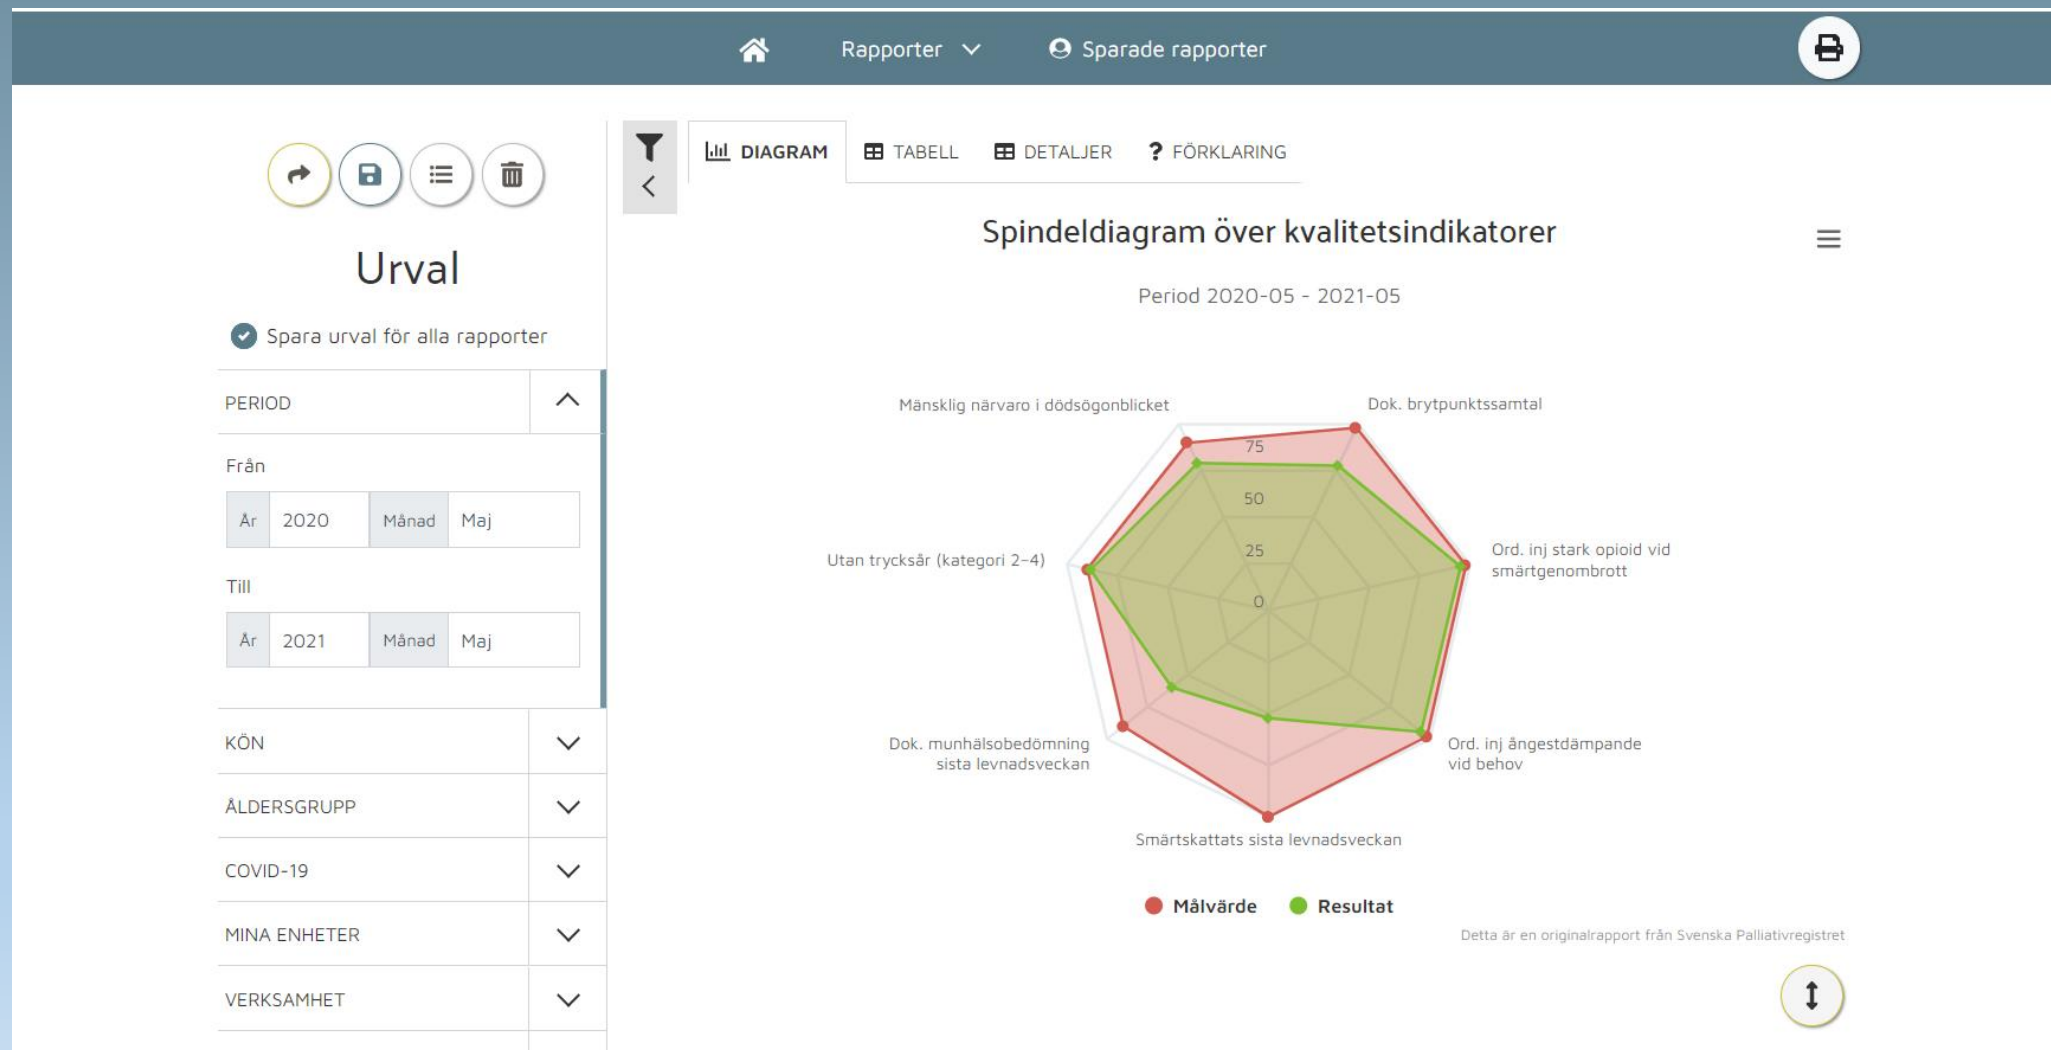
Rapporter Sparade rapporter

Urval

Spara urval för alla rapporter

PERIOD

Från

| År | 2020 | Månad | Maj |
|---|---|---|---|

Till

| År | 2021 | Månad | Maj |
|---|---|---|---|

KÖN

ÅLDERSGRUPP

COVID-19

MINA ENHETER

VERKSAMHET

DIAGRAM TABELL DETALJER FÖRKLARING

Spindeldiagram över kvalitetsindikatorer

Period 2020-05 - 2021-05

Mänsklig närvaro i dödsögonblicket
Dok. brytpunktssamtal
75
50
25
0
Ord. inj stark opioid vid smärtgenombrott
Utan trycksår (kategori 2-4)
Ord. inj ångestdämpande vid behov
Dok. munhälsobedömning sista levnadsveckan
Smärtskattats sista levnadsveckan

Målvärde Resultat

Detta är en originalrapport från Svenska Palliativregistret